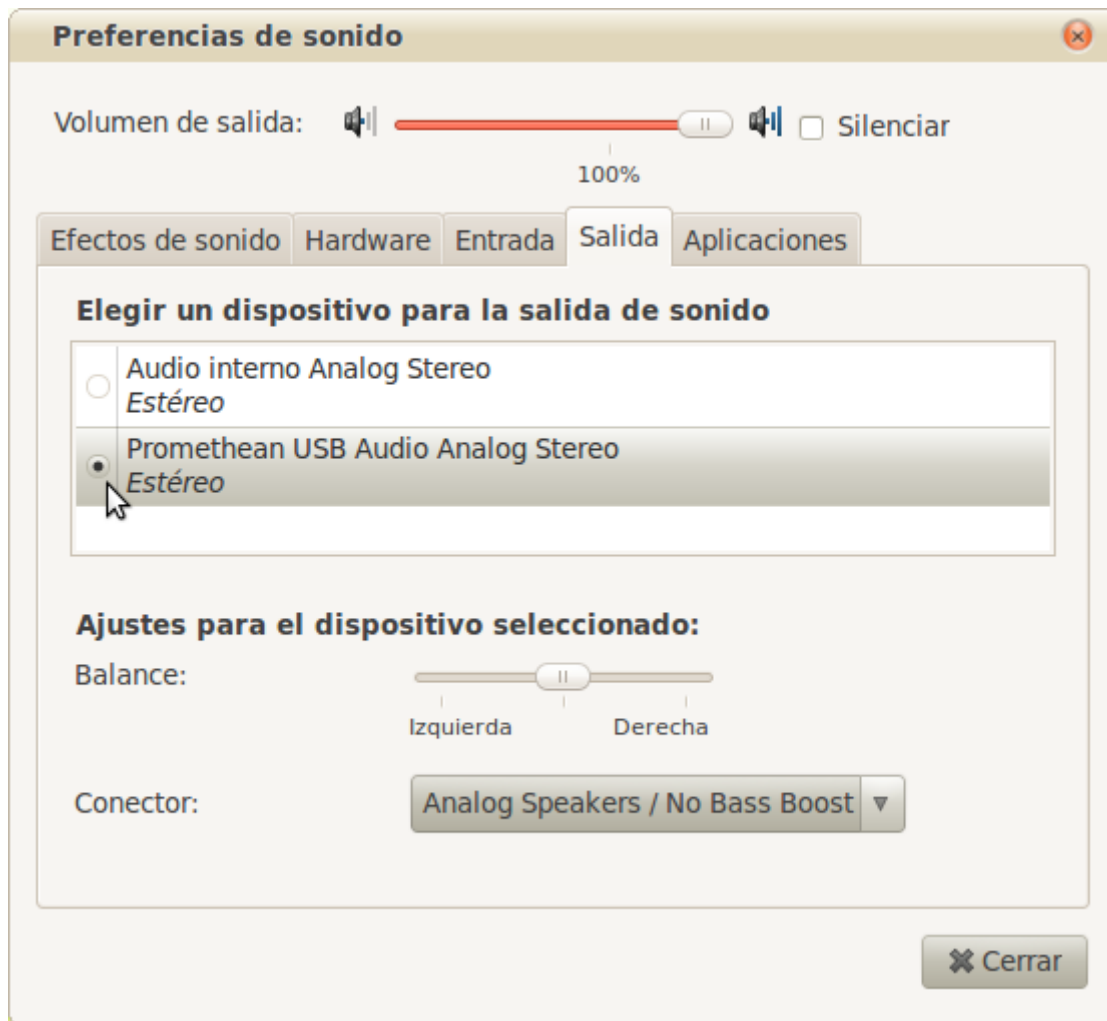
Preferencias de sonido

Volumen de salida:

Silenciar

100%

Efectos de sonido
Hardware
Entrada
Salida
Aplicaciones

Elegir un dispositivo para la salida de sonido

Audio interno Analog Stereo
*Estéreo*

Promethean USB Audio Analog Stereo
*Estéreo*

Ajustes para el dispositivo seleccionado:

Balance:

Izquierda
Derecha

Conector:
Analog Speakers / No Bass Boost

Cerrar